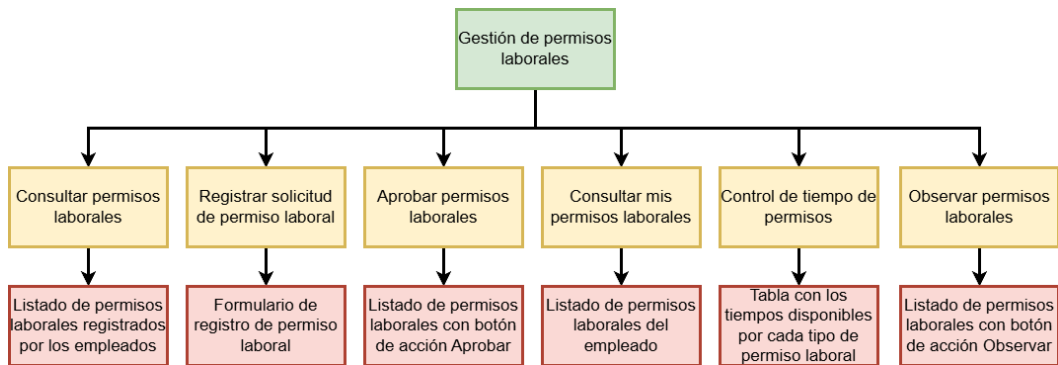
Gestión de permisos laborales

Consultar permisos laborales

Listado de permisos laborales registrados por los empleados

Registrar solicitud de permiso laboral

Formulario de registro de permiso laboral

Aprobar permisos laborales

Listado de permisos laborales con botón de acción Aprobar

Consultar mis permisos laborales

Listado de permisos laborales del empleado

Control de tiempo de permisos

Tabla con los tiempos disponibles por cada tipo de permiso laboral

Observar permisos laborales

Listado de permisos laborales con botón de acción Observar